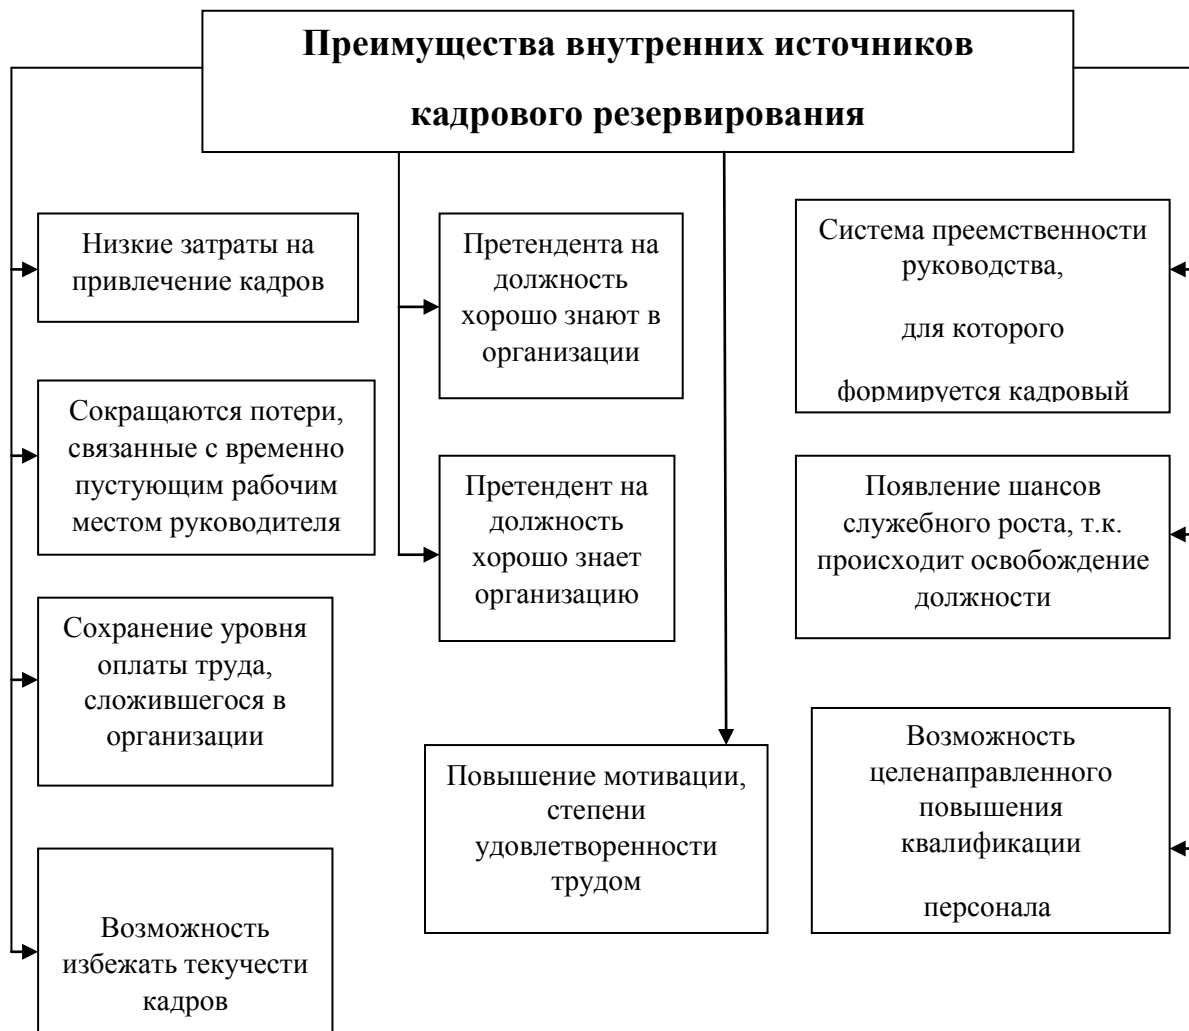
Преимущества внутренних источников кадрового резервирования

Низкие затраты на привлечение кадров

Сокращаются потери, связанные с временно пустующим рабочим местом руководителя

Сохранение уровня оплаты труда, сложившегося в организации

Возможность избежать текучести кадров

Претендента на должность хорошо знают в организации

Претендент на должность хорошо знает организацию

Повышение мотивации, степени удовлетворенности трудом

Система преемственности руководства,

для которого

формируется кадровый

Появление шансов служебного роста, т.к. происходит освобождение должности

Возможность целенаправленного повышения квалификации

персонала